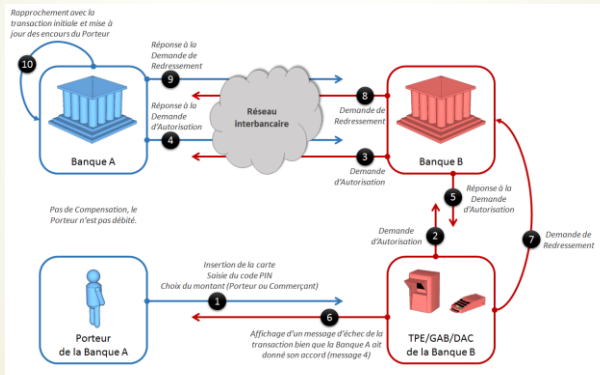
Rapprochement avec la transaction initiale et mise à jour des encours du Porteur

10

Réponse à la Demande de Redressement

9

Réponse à la Demande d'Autorisation

4

Banque A

Réseau Interbancaire

8

Demande de Redressement

3

Demande d'Autorisation

Banque B

5

Réponse à la Demande d'Autorisation

Pas de Compensation, le Porteur n'est pas débité.

Demande d'Autorisation

2

7

Demande de Redressement

Insertion de la carte
Saisie du code PIN
Choix du montant (Porteur ou Commerçant)

1

6

Affichage d'un message d'échec de la transaction bien que la Banque A ait donné son accord (message 4)

Porteur de la Banque A

TPE/GAB/DAC de la Banque B